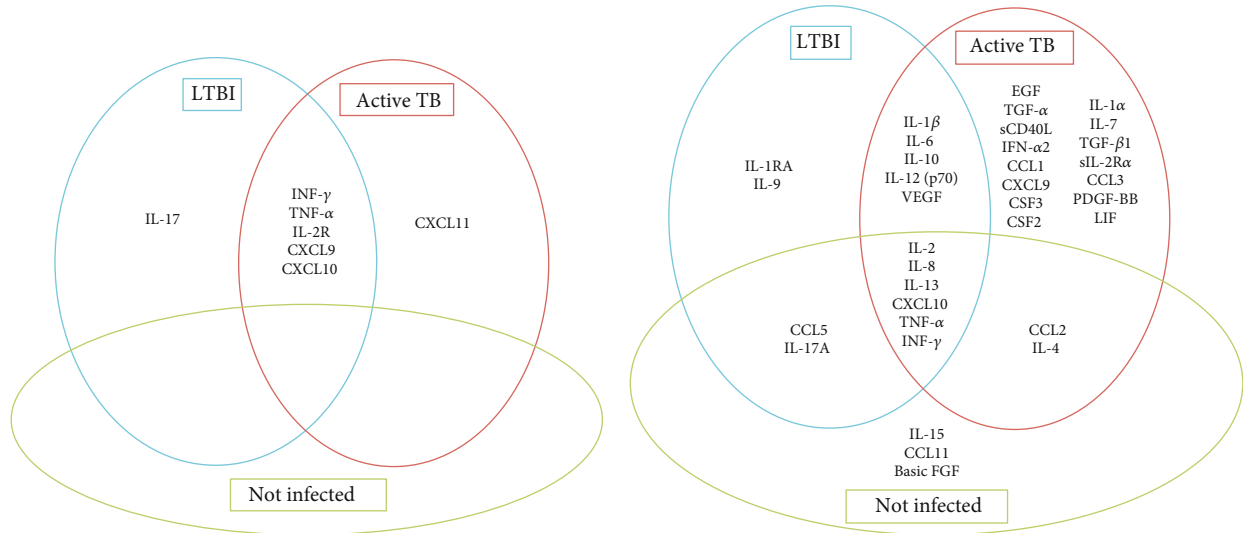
LTBI

Active TB

IL-17

INF-$\gamma$
TNF-$\alpha$
IL-2R
CXCL9
CXCL10

CXCL11

Not infected

LTBI

Active TB

IL-1RA
IL-9

IL-1$\beta$
IL-6
IL-10
IL-12 (p70)
VEGF

EGF
TGF-$\alpha$
sCD40L
IFN-$\alpha$2
CCL1
CXCL9
CSF3
CSF2

IL-1$\alpha$
IL-7
TGF-$\beta$1
sIL-2R$\alpha$
CCL3
PDGF-BB
LIF

IL-2
IL-8
IL-13
CXCL10
TNF-$\alpha$
INF-$\gamma$

CCL5
IL-17A

CCL2
IL-4

IL-15
CCL11
Basic FGF

Not infected